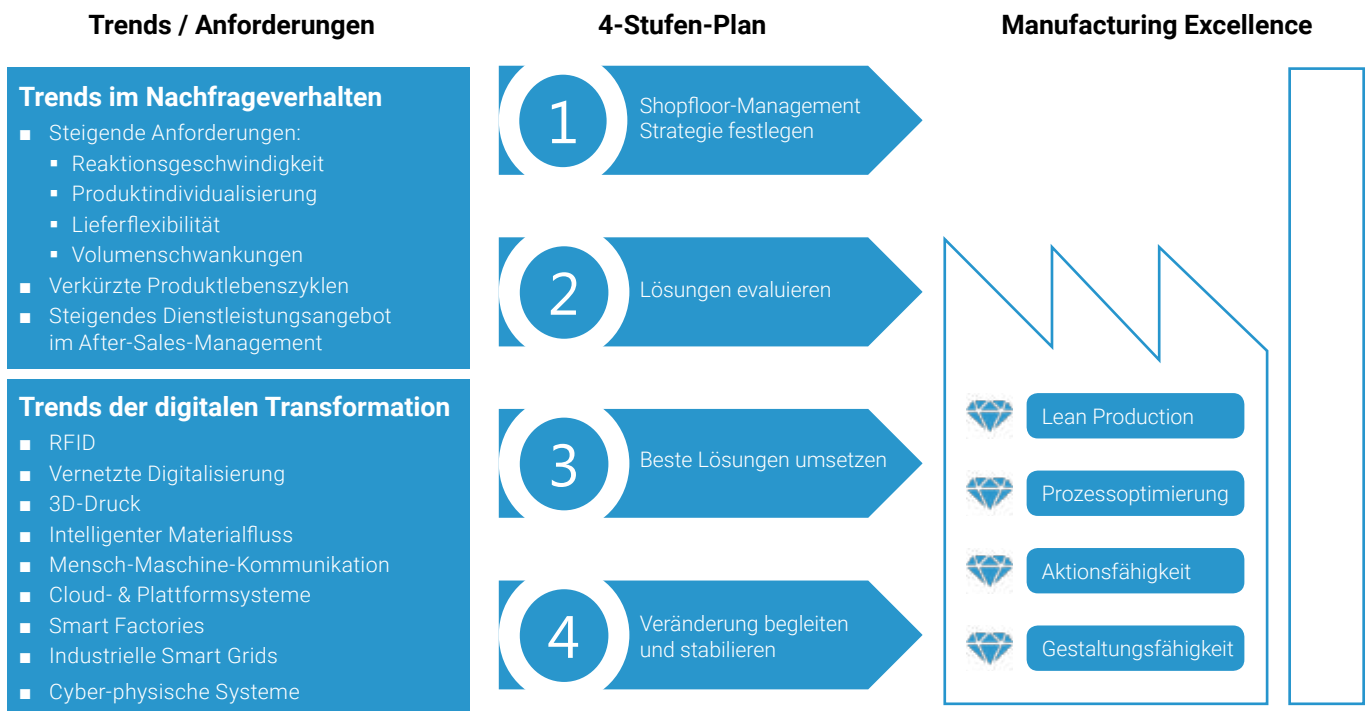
Trends / Anforderungen

4-Stufen-Plan

Manufacturing Excellence

Trends im Nachfrageverhalten

- Steigende Anforderungen:
  - Reaktionsgeschwindigkeit
  - Produktindividualisierung
  - Lieferflexibilität
  - Volumenschwankungen
- Verkürzte Produktlebenszyklen
- Steigendes Dienstleistungsangebot im After-Sales-Management

Trends der digitalen Transformation

- RFID
- Vernetzte Digitalisierung
- 3D-Druck
- Intelligenter Materialfluss
- Mensch-Maschine-Kommunikation
- Cloud- & Plattformsysteme
- Smart Factories
- Industrielle Smart Grids
- Cyber-physische Systeme

1 Shopfloor-Management Strategie festlegen

2 Lösungen evaluieren

3 Beste Lösungen umsetzen

4 Veränderung begleiten und stabilieren

Lean Production

Prozessoptimierung

Aktionsfähigkeit

Gestaltungsfähigkeit